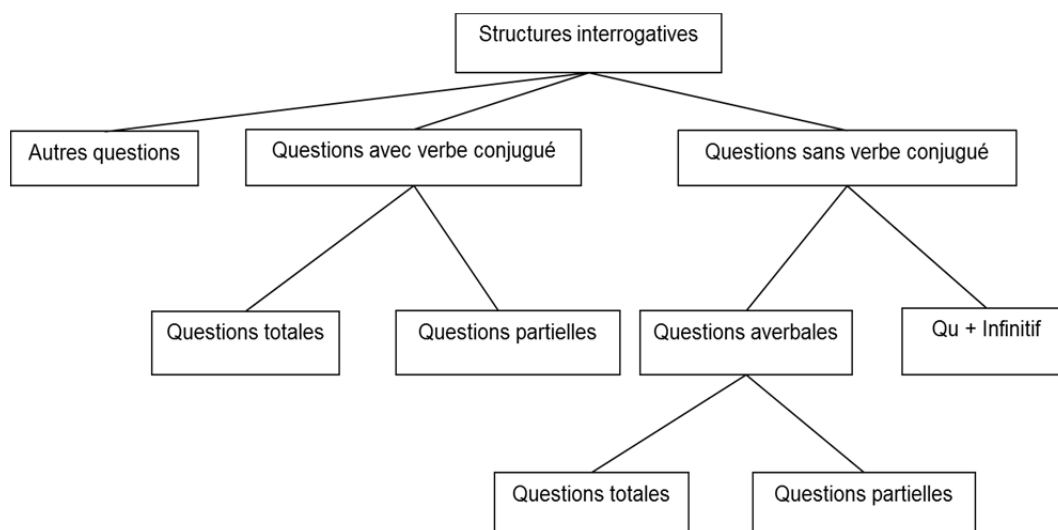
Structures interrogatives

Autres questions

Questions avec verbe conjugué

Questions sans verbe conjugué

Questions totales

Questions partielles

Questions averbales

Qu + Infinitif

Questions totales

Questions partielles